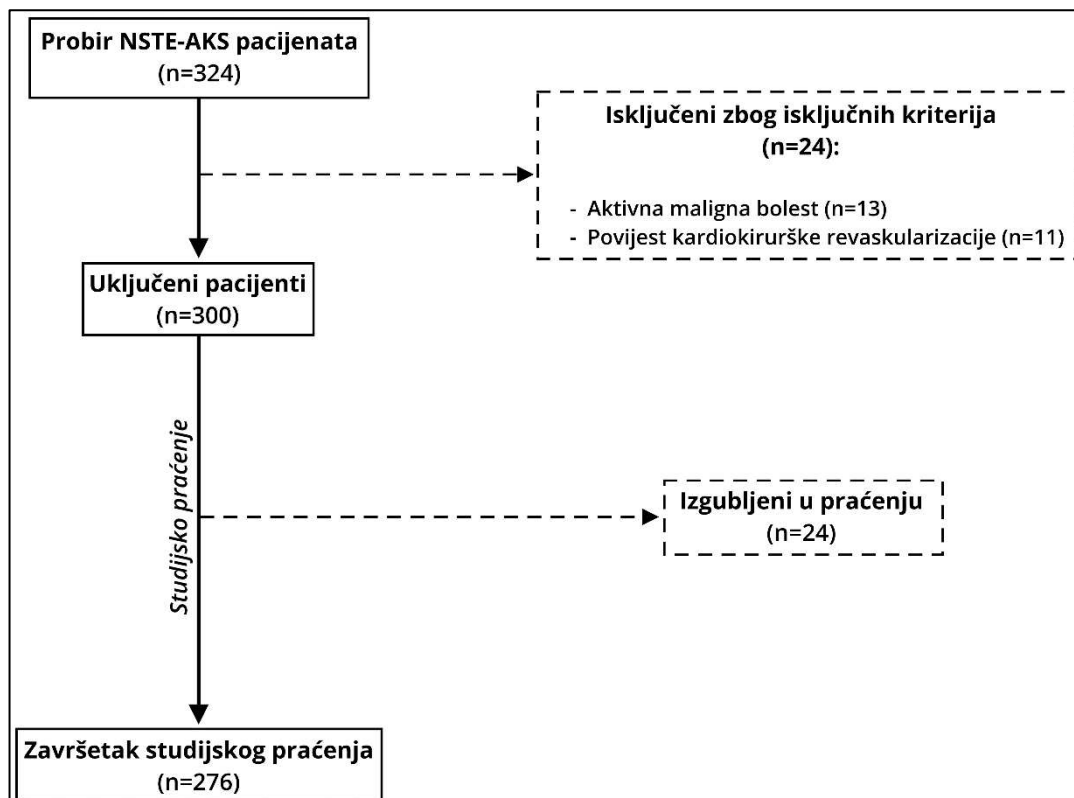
Probir NSTE-AKS pacijenata
(n=324)

Isključeni zbog isključnih kriterija
(n=24):

- Aktivna maligna bolest (n=13)
- Povijest kardiokirurške revaskularizacije (n=11)

Uključeni pacijenti
(n=300)

Studijsko praćenje

Izgubljeni u praćenju
(n=24)

Završetak studijskog praćenja
(n=276)